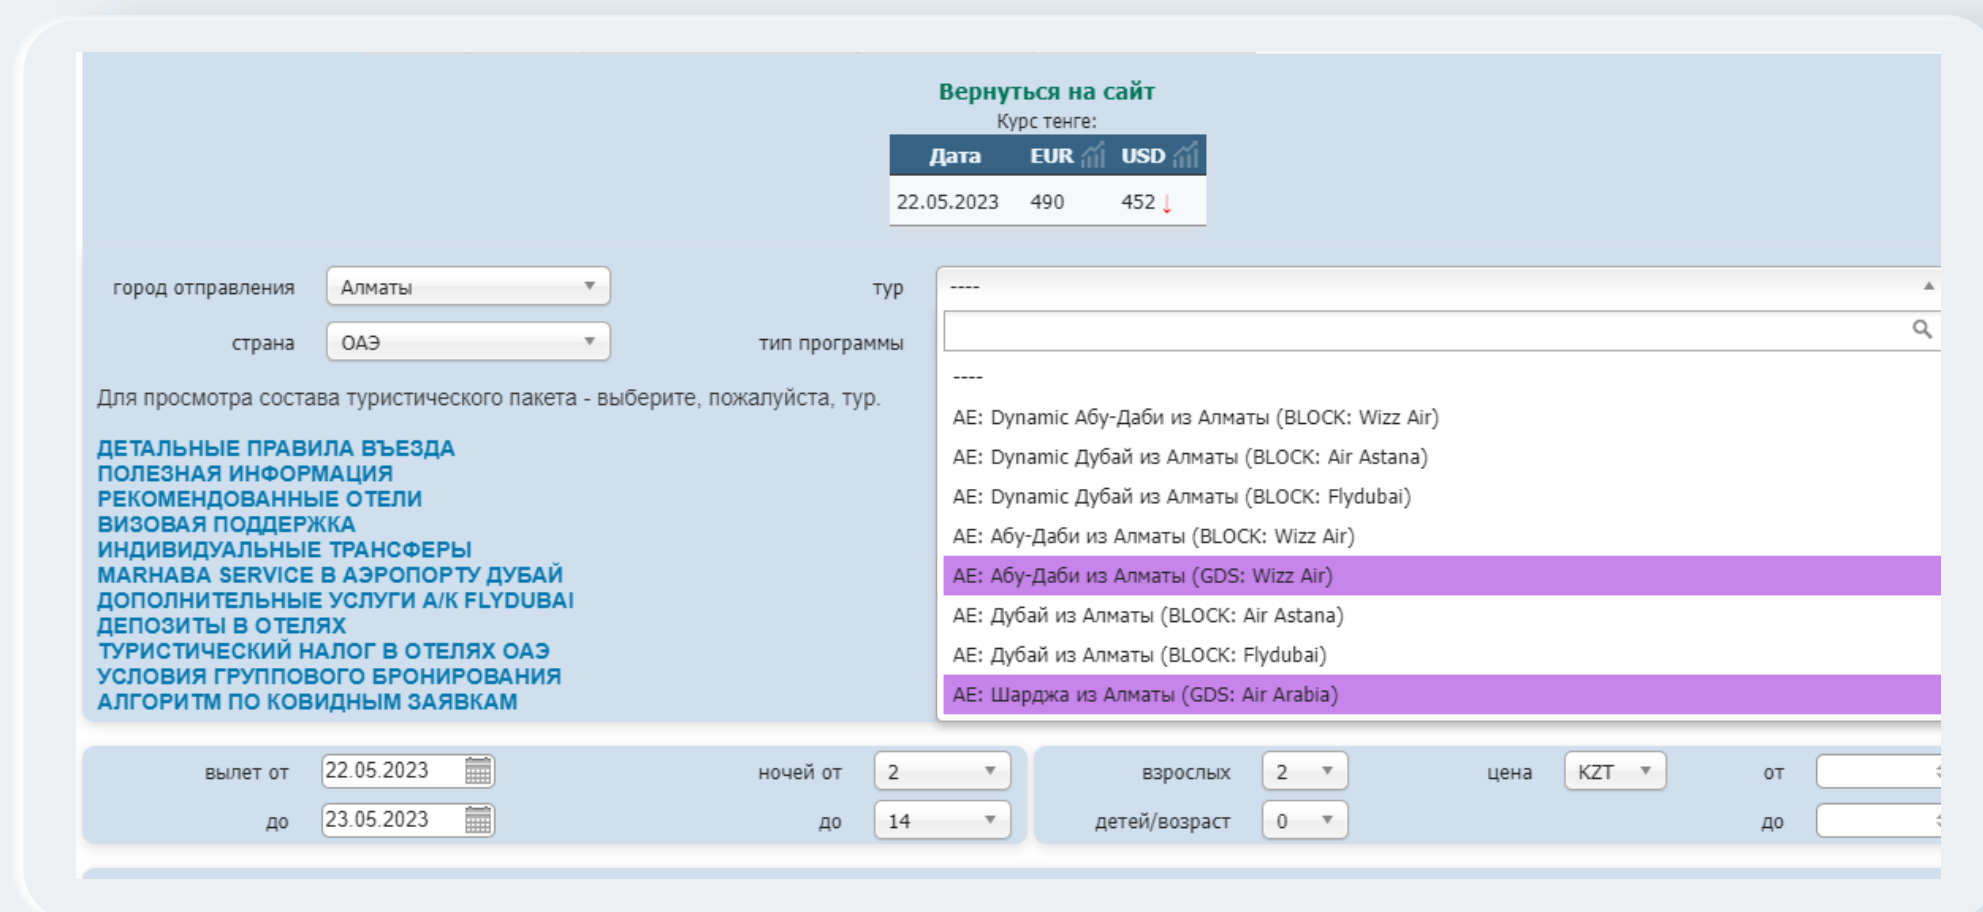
Вернуться на сайт
Курс тенге:

| Дата | EUR | USD |
|---|---|---|
| 22.05.2023 | 490 | 452 ↓ |

город отправления Алматы
страна ОАЭ
тур ----
тип программы

Для просмотра состава туристического пакета - выберите, пожалуйста, тур.

ДЕТАЛЬНЫЕ ПРАВИЛА ВЪЕЗДА
ПОЛЕЗНАЯ ИНФОРМАЦИЯ
РЕКОМЕНДОВАННЫЕ ОТЕЛИ
ВИЗОВАЯ ПОДДЕРЖКА
ИНДИВИДУАЛЬНЫЕ ТРАНСФЕРЫ
MARHABA SERVICE В АЭРОПОРТУ ДУБАЙ
ДОПОЛНИТЕЛЬНЫЕ УСЛУГИ А/К FLYDUBAI
ДЕПОЗИТЫ В ОТЕЛЯХ
ТУРИСТИЧЕСКИЙ НАЛОГ В ОТЕЛЯХ ОАЭ
УСЛОВИЯ ГРУППОВОГО БРОНИРОВАНИЯ
АЛГОРИТМ ПО КОВИДНЫМ ЗАЯВКАМ

----
AE: Dynamic Абу-Даби из Алматы (BLOCK: Wizz Air)
AE: Dynamic Дубай из Алматы (BLOCK: Air Astana)
AE: Dynamic Дубай из Алматы (BLOCK: Flydubai)
AE: Абу-Даби из Алматы (BLOCK: Wizz Air)
AE: Абу-Даби из Алматы (GDS: Wizz Air)
AE: Дубай из Алматы (BLOCK: Air Astana)
AE: Дубай из Алматы (BLOCK: Flydubai)
AE: Шарджа из Алматы (GDS: Air Arabia)

вылет от 22.05.2023
до 23.05.2023
ночей от 2
до 14
взрослых 2
детей/возраст 0
цена KZT
от
до